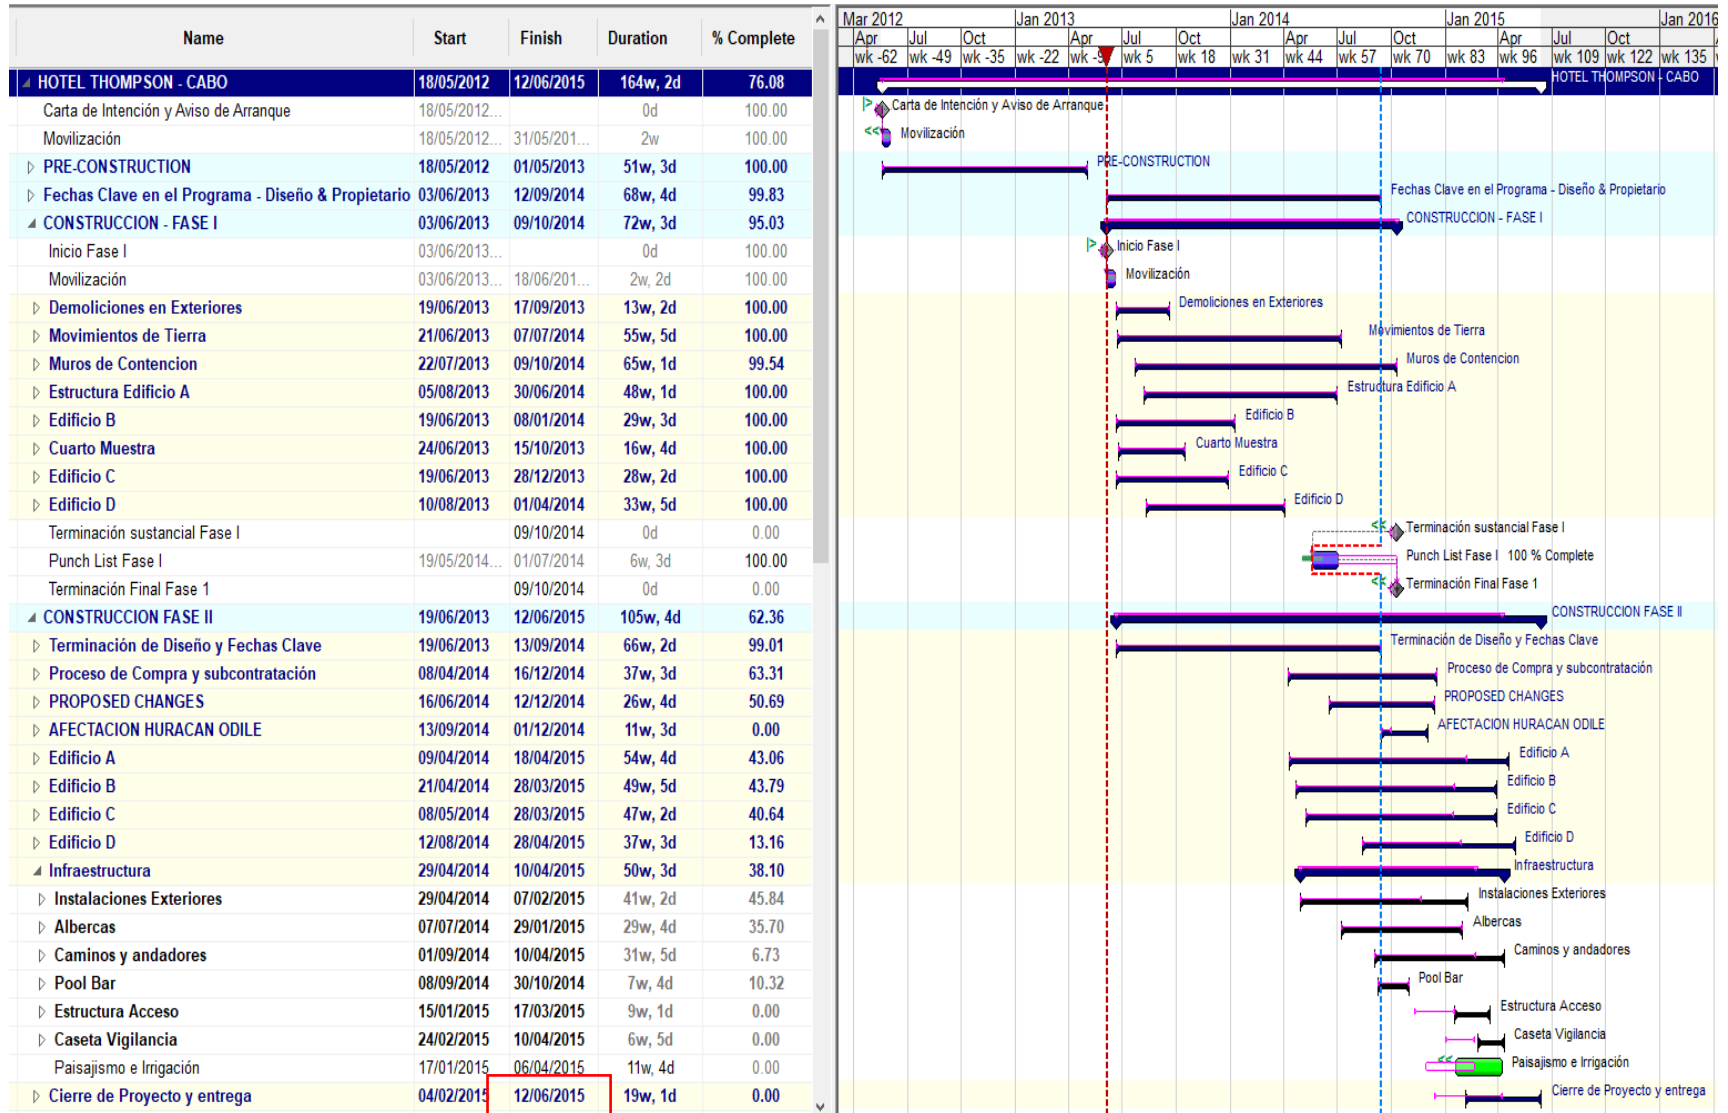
| Name | Start | Finish | Duration | % Complete |
|---|---|---|---|---|
| HOTEL THOMPSON - CABO | 18/05/2012 | 12/06/2015 | 164w, 2d | 76.08 |
| Carta de Intención y Aviso de Arranque | 18/05/2012... | | 0d | 100.00 |
| Movilización | 18/05/2012... | 31/05/201... | 2w | 100.00 |
| PRE-CONSTRUCTION | 18/05/2012 | 01/05/2013 | 51w, 3d | 100.00 |
| Fechas Clave en el Programa - Diseño & Propietario | 03/06/2013 | 12/09/2014 | 68w, 4d | 99.83 |
| CONSTRUCCION - FASE I | 03/06/2013 | 09/10/2014 | 72w, 3d | 95.03 |
| Inicio Fase I | 03/06/2013... | | 0d | 100.00 |
| Movilización | 03/06/2013... | 18/06/201... | 2w, 2d | 100.00 |
| Demoliciones en Exteriores | 19/06/2013 | 17/09/2013 | 13w, 2d | 100.00 |
| Movimientos de Tierra | 21/06/2013 | 07/07/2014 | 55w, 5d | 100.00 |
| Muros de Contencion | 22/07/2013 | 09/10/2014 | 65w, 1d | 99.54 |
| Estructura Edificio A | 05/08/2013 | 30/06/2014 | 48w, 1d | 100.00 |
| Edificio B | 19/06/2013 | 08/01/2014 | 29w, 3d | 100.00 |
| Cuarto Muestra | 24/06/2013 | 15/10/2013 | 16w, 4d | 100.00 |
| Edificio C | 19/06/2013 | 28/12/2013 | 28w, 2d | 100.00 |
| Edificio D | 10/08/2013 | 01/04/2014 | 33w, 5d | 100.00 |
| Terminación sustancial Fase I | | 09/10/2014 | 0d | 0.00 |
| Punch List Fase I | 19/05/2014... | 01/07/2014 | 6w, 3d | 100.00 |
| Terminación Final Fase 1 | | 09/10/2014 | 0d | 0.00 |
| CONSTRUCCION FASE II | 19/06/2013 | 12/06/2015 | 105w, 4d | 62.36 |
| Terminación de Diseño y Fechas Clave | 19/06/2013 | 13/09/2014 | 66w, 2d | 99.01 |
| Proceso de Compra y subcontratación | 08/04/2014 | 16/12/2014 | 37w, 3d | 63.31 |
| PROPOSED CHANGES | 16/06/2014 | 12/12/2014 | 26w, 4d | 50.69 |
| AFECTACION HURACAN ODILE | 13/09/2014 | 01/12/2014 | 11w, 3d | 0.00 |
| Edificio A | 09/04/2014 | 18/04/2015 | 54w, 4d | 43.06 |
| Edificio B | 21/04/2014 | 28/03/2015 | 49w, 5d | 43.79 |
| Edificio C | 08/05/2014 | 28/03/2015 | 47w, 2d | 40.64 |
| Edificio D | 12/08/2014 | 28/04/2015 | 37w, 3d | 13.16 |
| Infraestructura | 29/04/2014 | 10/04/2015 | 50w, 3d | 38.10 |
| Instalaciones Exteriores | 29/04/2014 | 07/02/2015 | 41w, 2d | 45.84 |
| Albercas | 07/07/2014 | 29/01/2015 | 29w, 4d | 35.70 |
| Caminos y andadores | 01/09/2014 | 10/04/2015 | 31w, 5d | 6.73 |
| Pool Bar | 08/09/2014 | 30/10/2014 | 7w, 4d | 10.32 |
| Estructura Acceso | 15/01/2015 | 17/03/2015 | 9w, 1d | 0.00 |
| Caseta Vigilancia | 24/02/2015 | 10/04/2015 | 6w, 5d | 0.00 |
| Paisajismo e Irrigación | 17/01/2015 | 06/04/2015 | 11w, 4d | 0.00 |
| Cierre de Proyecto y entrega | 04/02/2015 | 12/06/2015 | 19w, 1d | 0.00 |

Mar 2012 Jan 2013 Jan 2014 Jan 2015 Jan 2016
Apr Jul Oct Apr Jul Oct Apr Jul Oct Apr Jul Oct
wk -62 wk -49 wk -35 wk -22 wk -9 wk 5 wk 18 wk 31 wk 44 wk 57 wk 70 wk 83 wk 96 wk 109 wk 122 wk 135

HOTEL THOMPSON - CABO
Carta de Intención y Aviso de Arranque
Movilización
PRE-CONSTRUCTION
Fechas Clave en el Programa - Diseño & Propietario
CONSTRUCCION - FASE I
Inicio Fase I
Movilización
Demoliciones en Exteriores
Movimientos de Tierra
Muros de Contencion
Estructura Edificio A
Edificio B
Cuarto Muestra
Edificio C
Edificio D
Terminación sustancial Fase I
Punch List Fase I 100 % Complete
Terminación Final Fase 1
CONSTRUCCION FASE II
Terminación de Diseño y Fechas Clave
Proceso de Compra y subcontratación
PROPOSED CHANGES
AFECTACION HURACAN ODILE
Edificio A
Edificio B
Edificio C
Edificio D
Infraestructura
Instalaciones Exteriores
Albercas
Caminos y andadores
Pool Bar
Estructura Acceso
Caseta Vigilancia
Paisajismo e Irrigación
Cierre de Proyecto y entrega